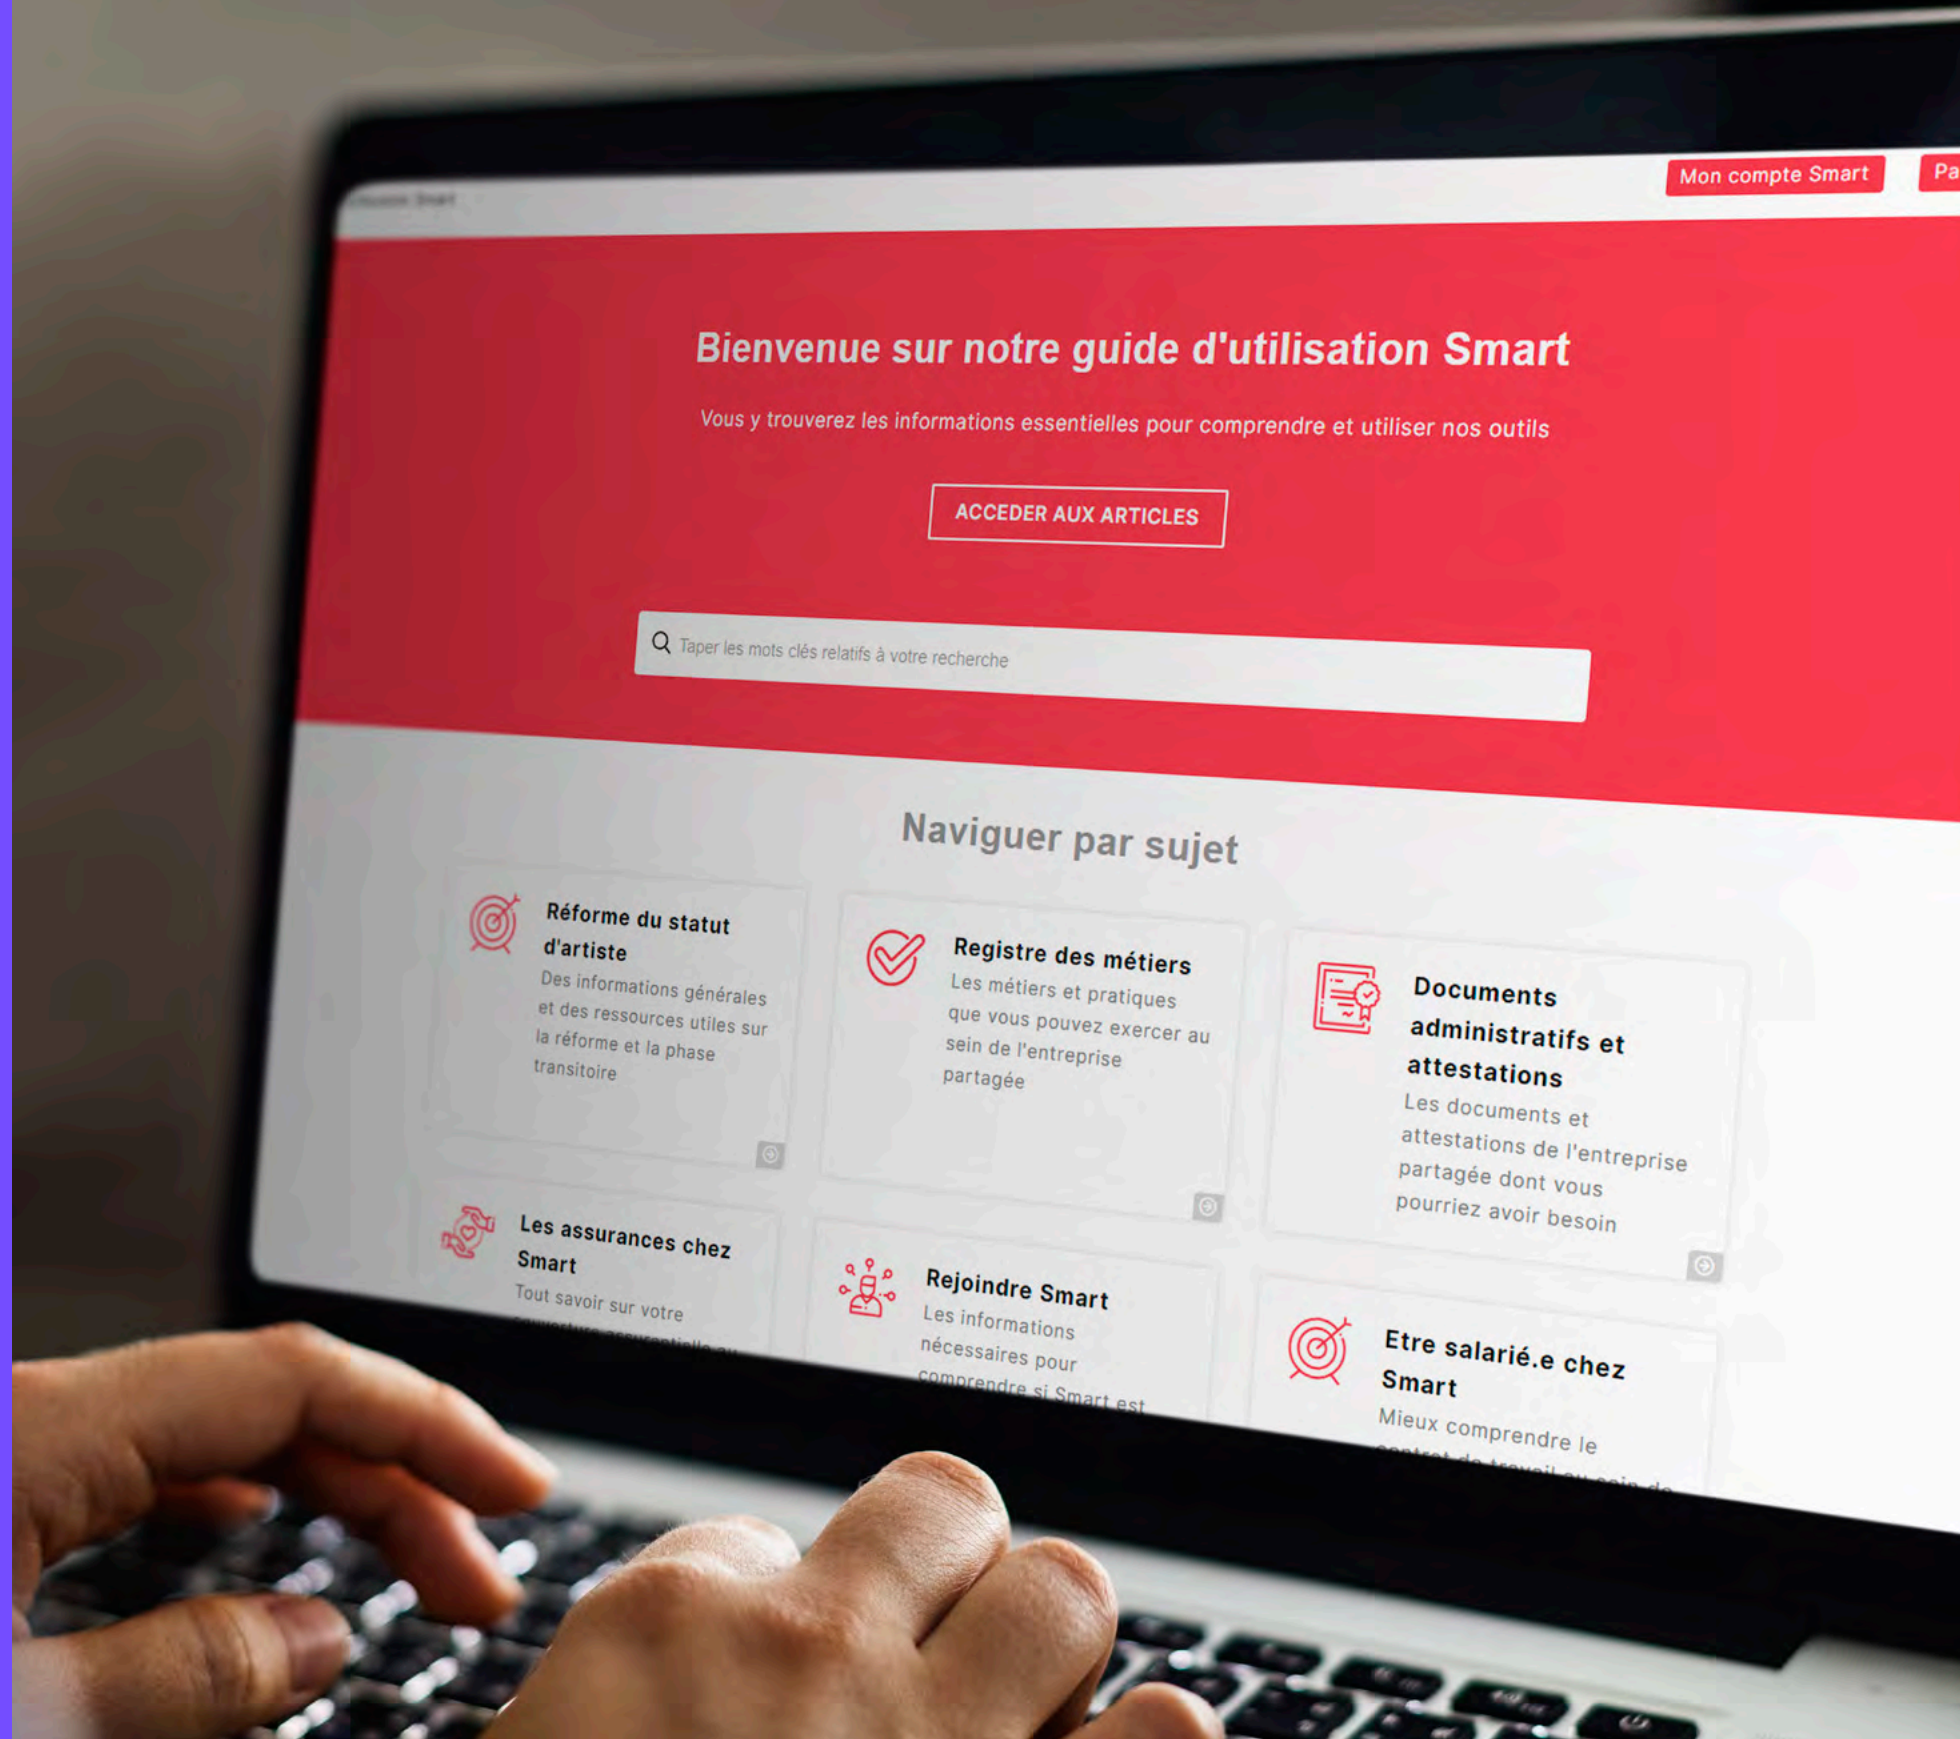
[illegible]

Mon compte Smart

Pa

Bienvenue sur notre guide d'utilisation Smart

Vous y trouverez les informations essentielles pour comprendre et utiliser nos outils

ACCEDER AUX ARTICLES

Taper les mots clés relatifs à votre recherche

Naviguer par sujet

Réforme du statut d'artiste
Des informations générales et des ressources utiles sur la réforme et la phase transitoire

Registre des métiers
Les métiers et pratiques que vous pouvez exercer au sein de l'entreprise partagée

Documents administratifs et attestations
Les documents et attestations de l'entreprise partagée dont vous pourriez avoir besoin

Les assurances chez Smart
Tout savoir sur votre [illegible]

Rejoindre Smart
Les informations nécessaires pour comprendre si Smart est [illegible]

Etre salarié.e chez Smart
Mieux comprendre le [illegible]